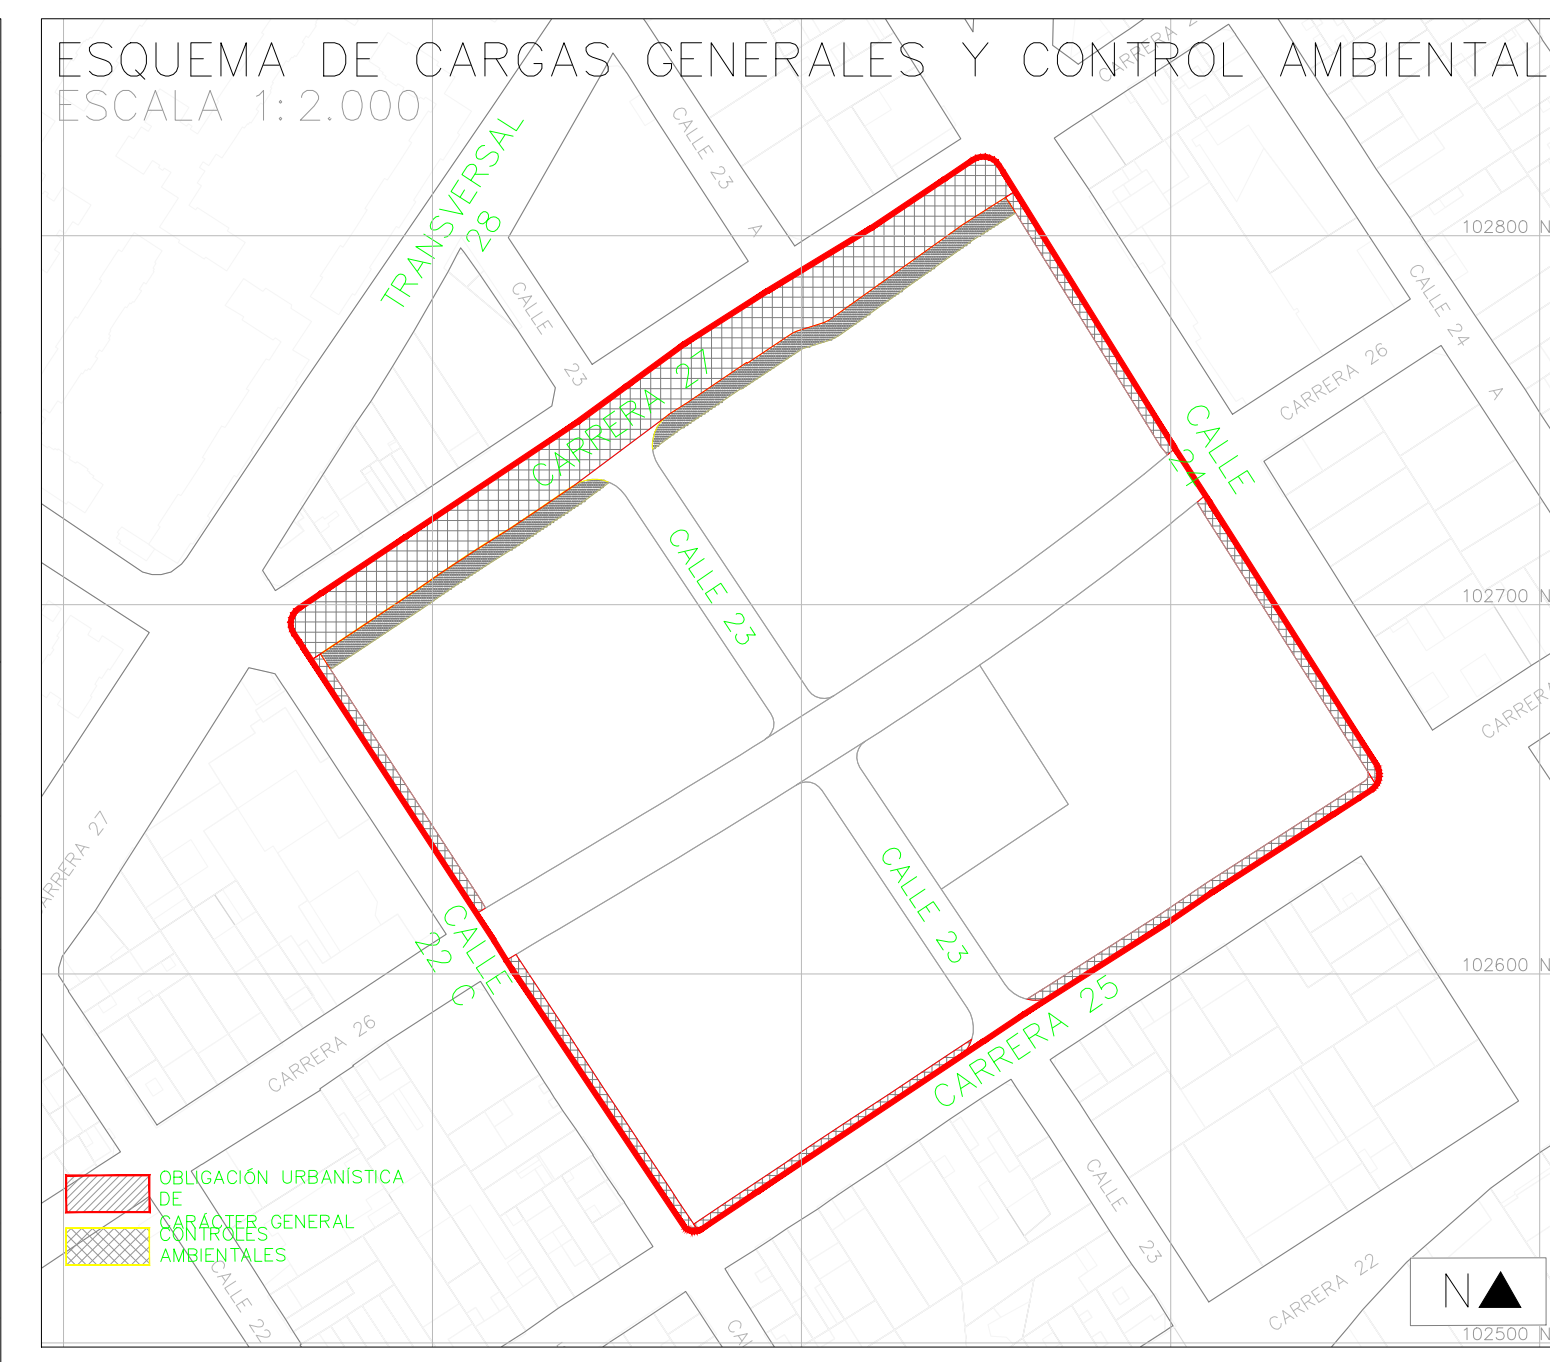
ESQUEMA DE CARGAS GENERALES Y CONTROL AMBIENTAL
ESCALA 1:2.000

TRANSVERSAL 28
CALLE 23 A
CALLE 23
CARRERA 27
CARRERA 2
CALLE 24
CALLE 24 A
CARRERA 26
CALLE 23
102800 N
102700 N
102600 N
102500 N
CARRERA 27
CALLE 22 C
CALLE 23
CARRERA 26
CARRERA 25
CALLE 23
CARRERA 22
CALLE 22
CA
CARRERA

OBLIGACIÓN URBANÍSTICA DE CARÁCTER GENERAL
CONTROLES AMBIENTALES

N